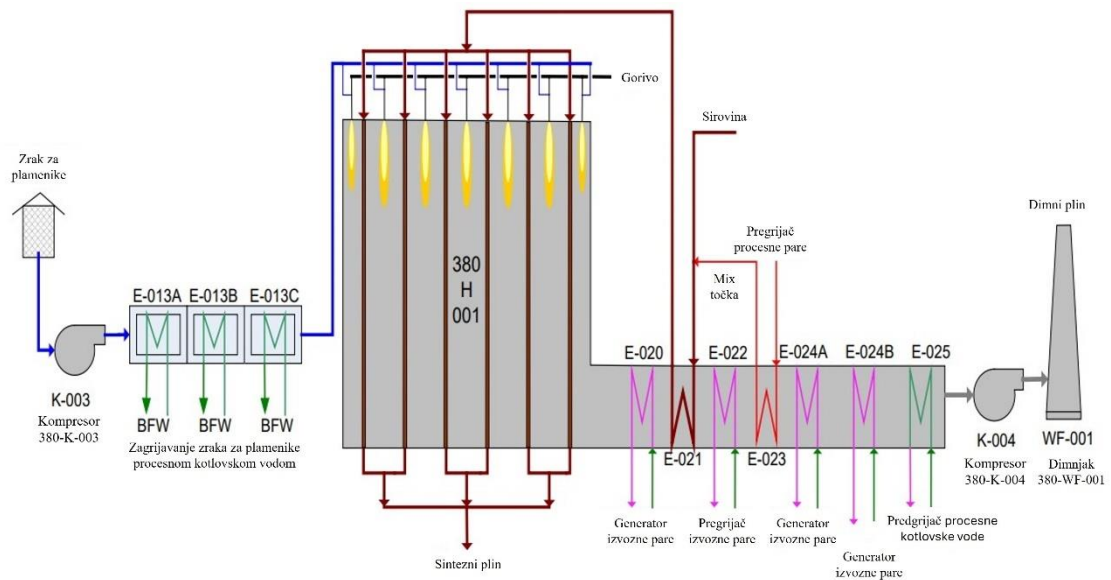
Gorivo

Sirovina

Zrak za plamenike

380 H 001

Pregrijač procesne pare

Mix točka

Dimni plin

E-013A E-013B E-013C

K-003
Kompresor
380-K-003

BFW BFW BFW

Zagrijavanje zraka za plamenike procesnom kotlovskom vodom

E-020 E-022 E-024A E-024B E-025

E-021 E-023

K-004
Kompresor
380-K-004

WF-001
Dimnjak
380-WF-001

Sintezni plin

Generator izvozne pare

Pregrijač izvozne pare

Generator izvozne pare

Generator izvozne pare

Predgrijač procesne kotlovske vode